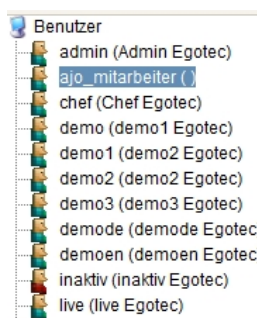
Benutzer
admin (Admin Egotec)
ajo_mitarbeiter ( )
chef (Chef Egotec)
demo (demo1 Egotec)
demo1 (demo2 Egotec)
demo2 (demo2 Egotec)
demo3 (demo3 Egotec)
demode (demode Egotec
demoen (demoen Egotec
inaktiv (inaktiv Egotec)
live (live Egotec)